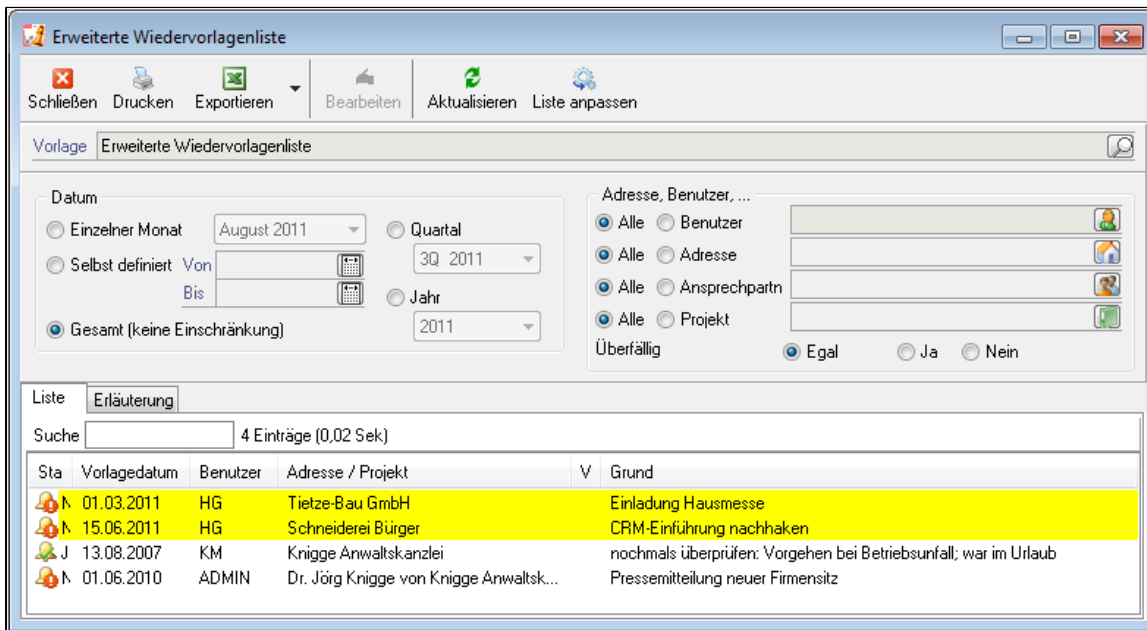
Erweiterte Wiedervorlagenliste

Schließen Drucken Exportieren Bearbeiten Aktualisieren Liste anpassen

Vorlage Erweiterte Wiedervorlagenliste

Datum
Einzelner Monat August 2011 Quartal
Selbst definiert Von 3Q 2011
Bis Jahr
Gesamt (keine Einschränkung) 2011

Adresse, Benutzer, ...
Alle Benutzer
Alle Adresse
Alle Ansprechpartn
Alle Projekt
Überfällig Egal Ja Nein

Liste Erläuterung

Suche 4 Einträge (0,02 Sek)

| Sta | Vorlagedatum | Benutzer | Adresse / Projekt | V | Grund |
|---|---|---|---|---|---|
| N | 01.03.2011 | HG | Tietze-Bau GmbH | | Einladung Hausmesse |
| N | 15.06.2011 | HG | Schneiderei Bürger | | CRM-Einführung nachhaken |
| J | 13.08.2007 | KM | Knigge Anwaltskanzlei | | nochmals überprüfen: Vorgehen bei Betriebsunfall; war im Urlaub |
| N | 01.06.2010 | ADMIN | Dr. Jörg Knigge von Knigge Anwaltsk... | | Pressemitteilung neuer Firmensitz |